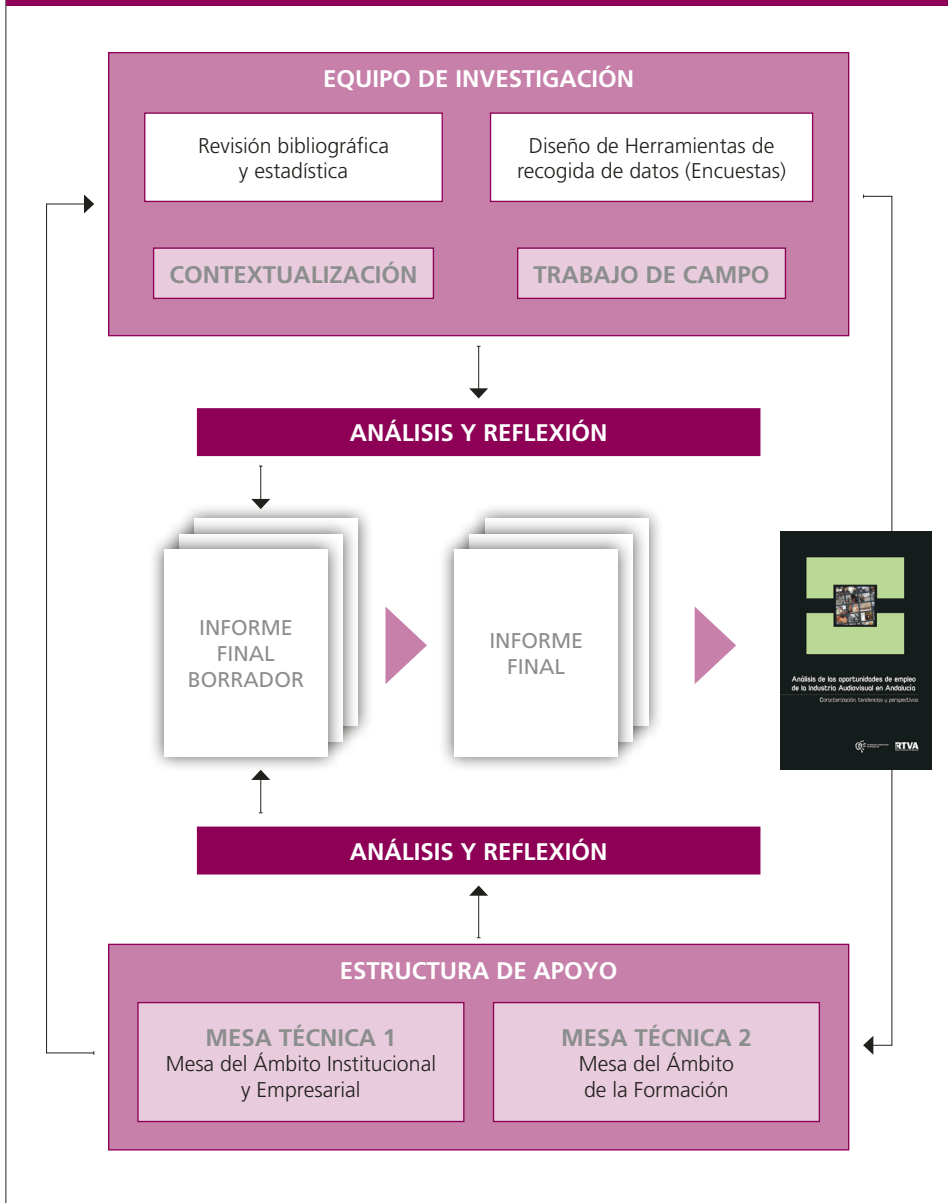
EQUIPO DE INVESTIGACIÓN

Revisión bibliográfica y estadística

Diseño de Herramientas de recogida de datos (Encuestas)

CONTEXTUALIZACIÓN

TRABAJO DE CAMPO

ANÁLISIS Y REFLEXIÓN

INFORME FINAL BORRADOR

INFORME FINAL

Análisis de las oportunidades de empleo de la Industria Audiovisual en Andalucía

Caracterización, tendencias y perspectivas

RTVA

ANÁLISIS Y REFLEXIÓN

ESTRUCTURA DE APOYO

MESA TÉCNICA 1
Mesa del Ámbito Institucional y Empresarial

MESA TÉCNICA 2
Mesa del Ámbito de la Formación